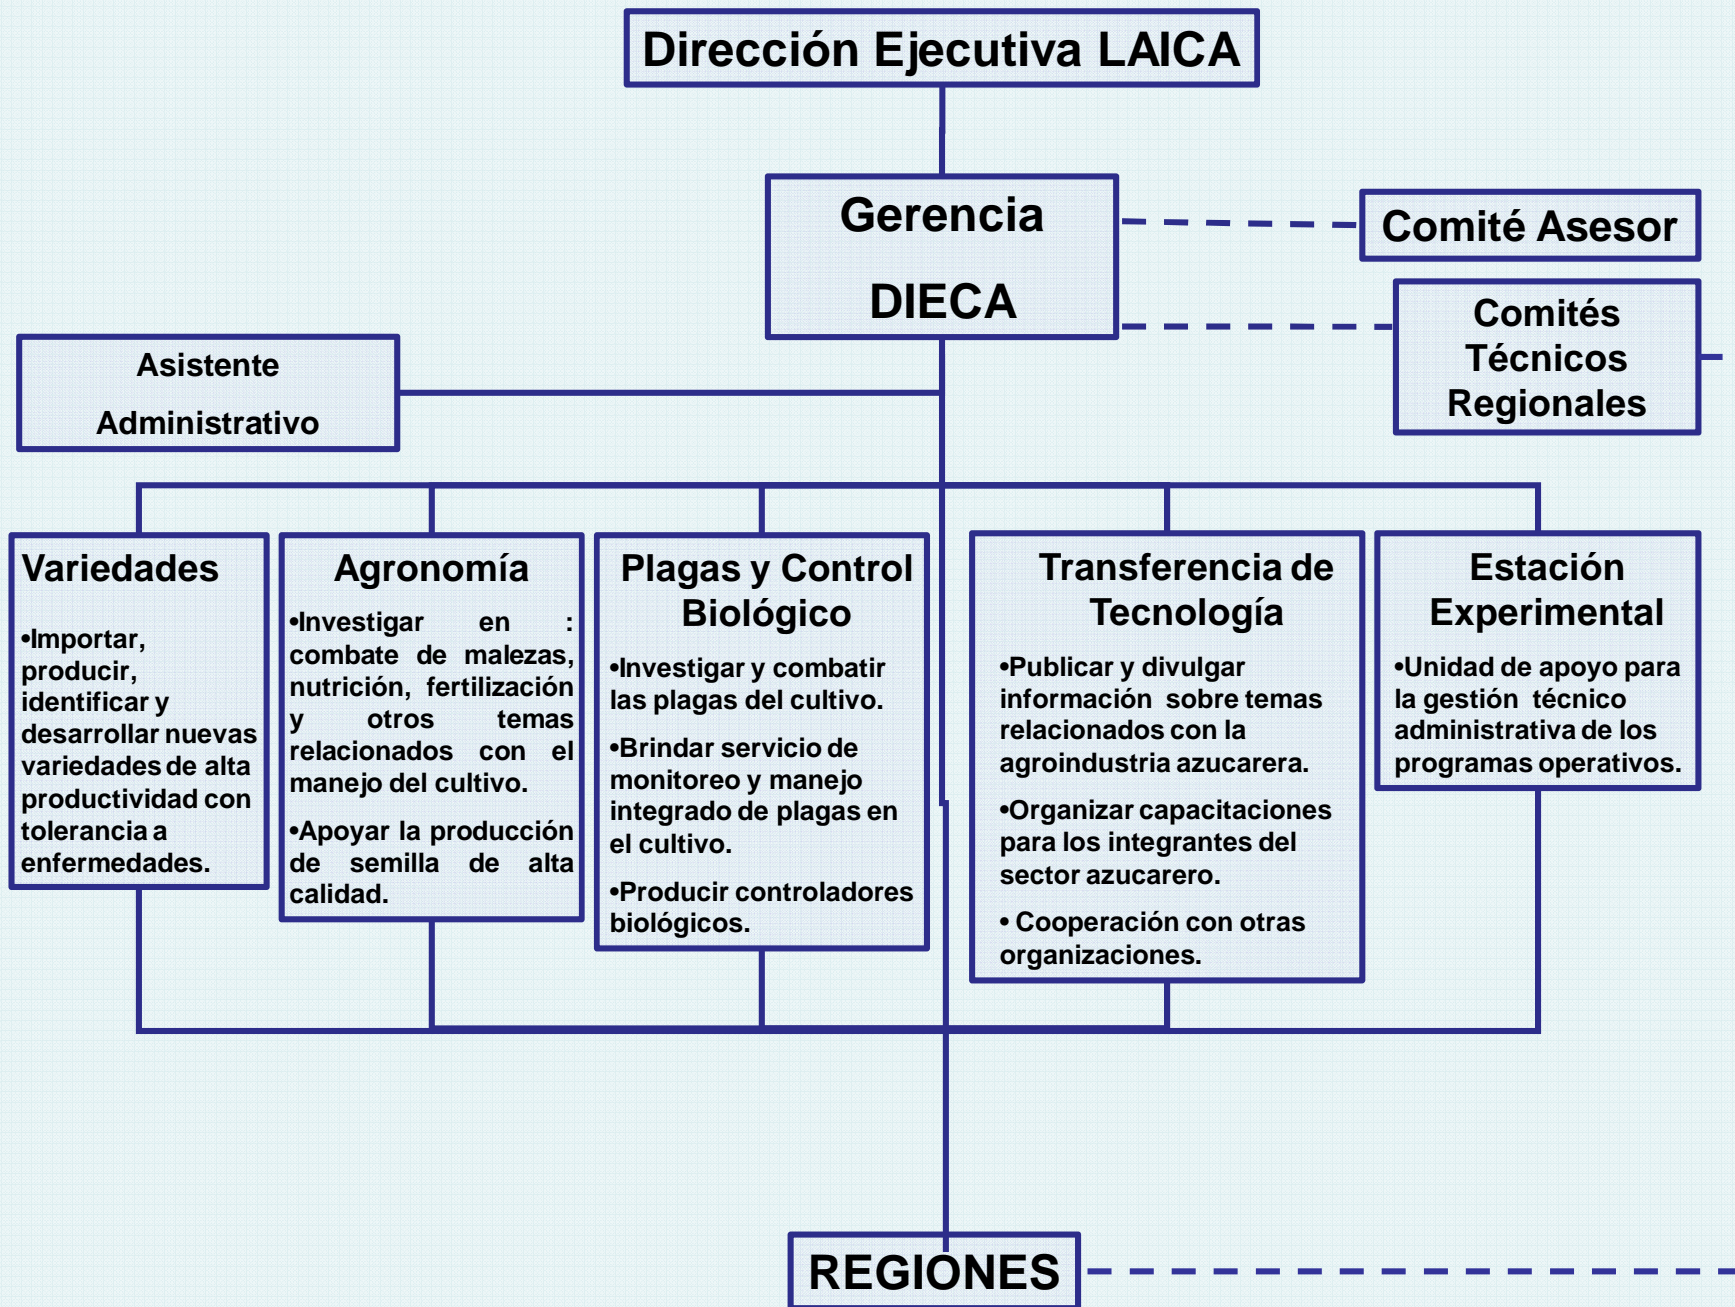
Dirección Ejecutiva LAICA

Gerencia

DIECA

Comité Asesor

Comités Técnicos Regionales

Asistente

Administrativo

Variedades

•Importar, producir, identificar y desarrollar nuevas variedades de alta productividad con tolerancia a enfermedades.

Agronomía

•Investigar en : combate de malezas, nutrición, fertilización y otros temas relacionados con el manejo del cultivo.

•Apoyar la producción de semilla de alta calidad.

Plagas y Control Biológico

•Investigar y combatir las plagas del cultivo.

•Brindar servicio de monitoreo y manejo integrado de plagas en el cultivo.

•Producir controladores biológicos.

Transferencia de Tecnología

•Publicar y divulgar información sobre temas relacionados con la agroindustria azucarera.

•Organizar capacitaciones para los integrantes del sector azucarero.

• Cooperación con otras organizaciones.

Estación Experimental

•Unidad de apoyo para la gestión técnico administrativa de los programas operativos.

REGIONES